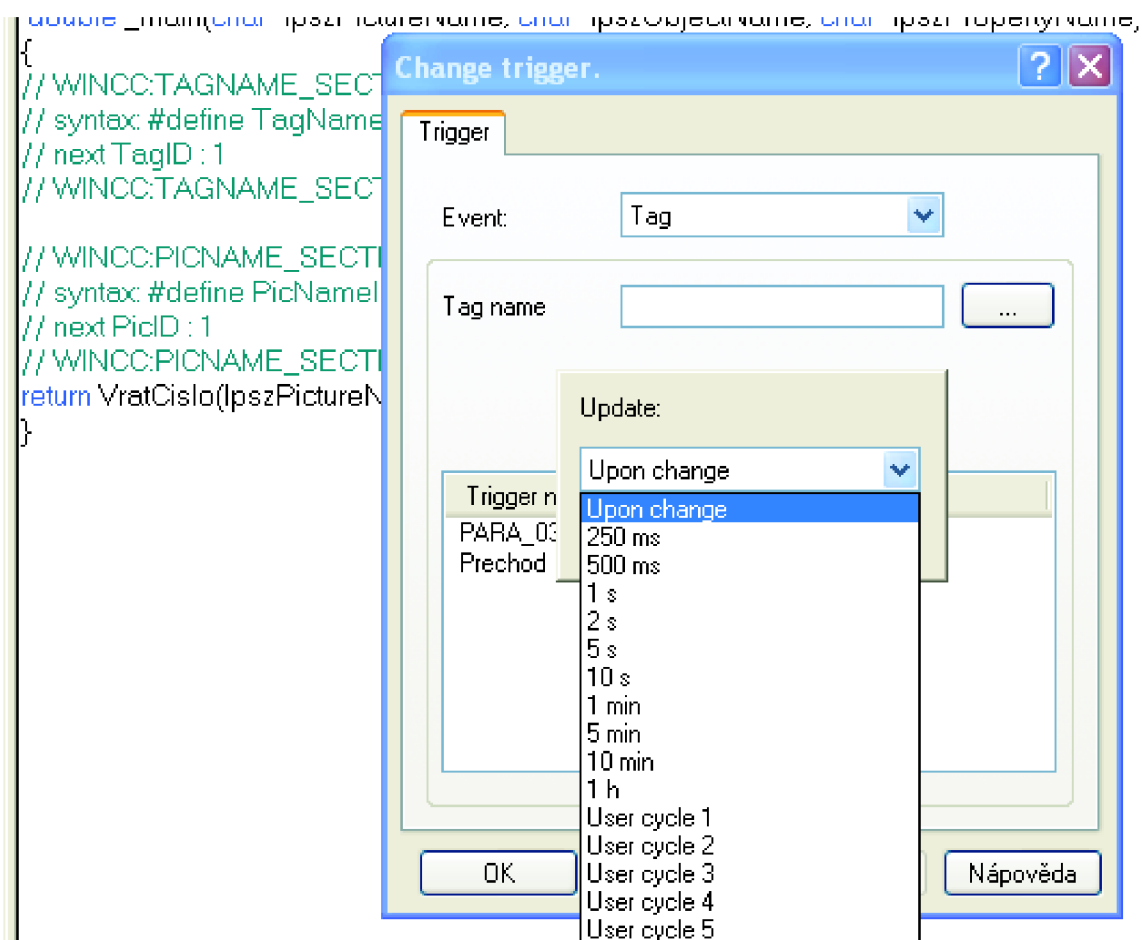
double _main(char* lpszPictureName, char* lpszObjectName, char* lpszPropertyName)
{
// WINCC:TAGNAME_SECT
// syntax: #define TagName
// next TagID : 1
// WINCC:TAGNAME_SECT

// WINCC:PICNAME_SECTI
// syntax: #define PicNameI
// next PicID : 1
// WINCC:PICNAME_SECTI
return VratCislo(lpszPictureN
}

Change trigger.

?

Trigger

Event: Tag

Tag name ...

Update:

Upon change

Upon change
250 ms
500 ms
1 s
2 s
5 s
10 s
1 min
5 min
10 min
1 h
User cycle 1
User cycle 2
User cycle 3
User cycle 4
User cycle 5

Trigger n
PARA_03
Prechod

OK

Nápověda